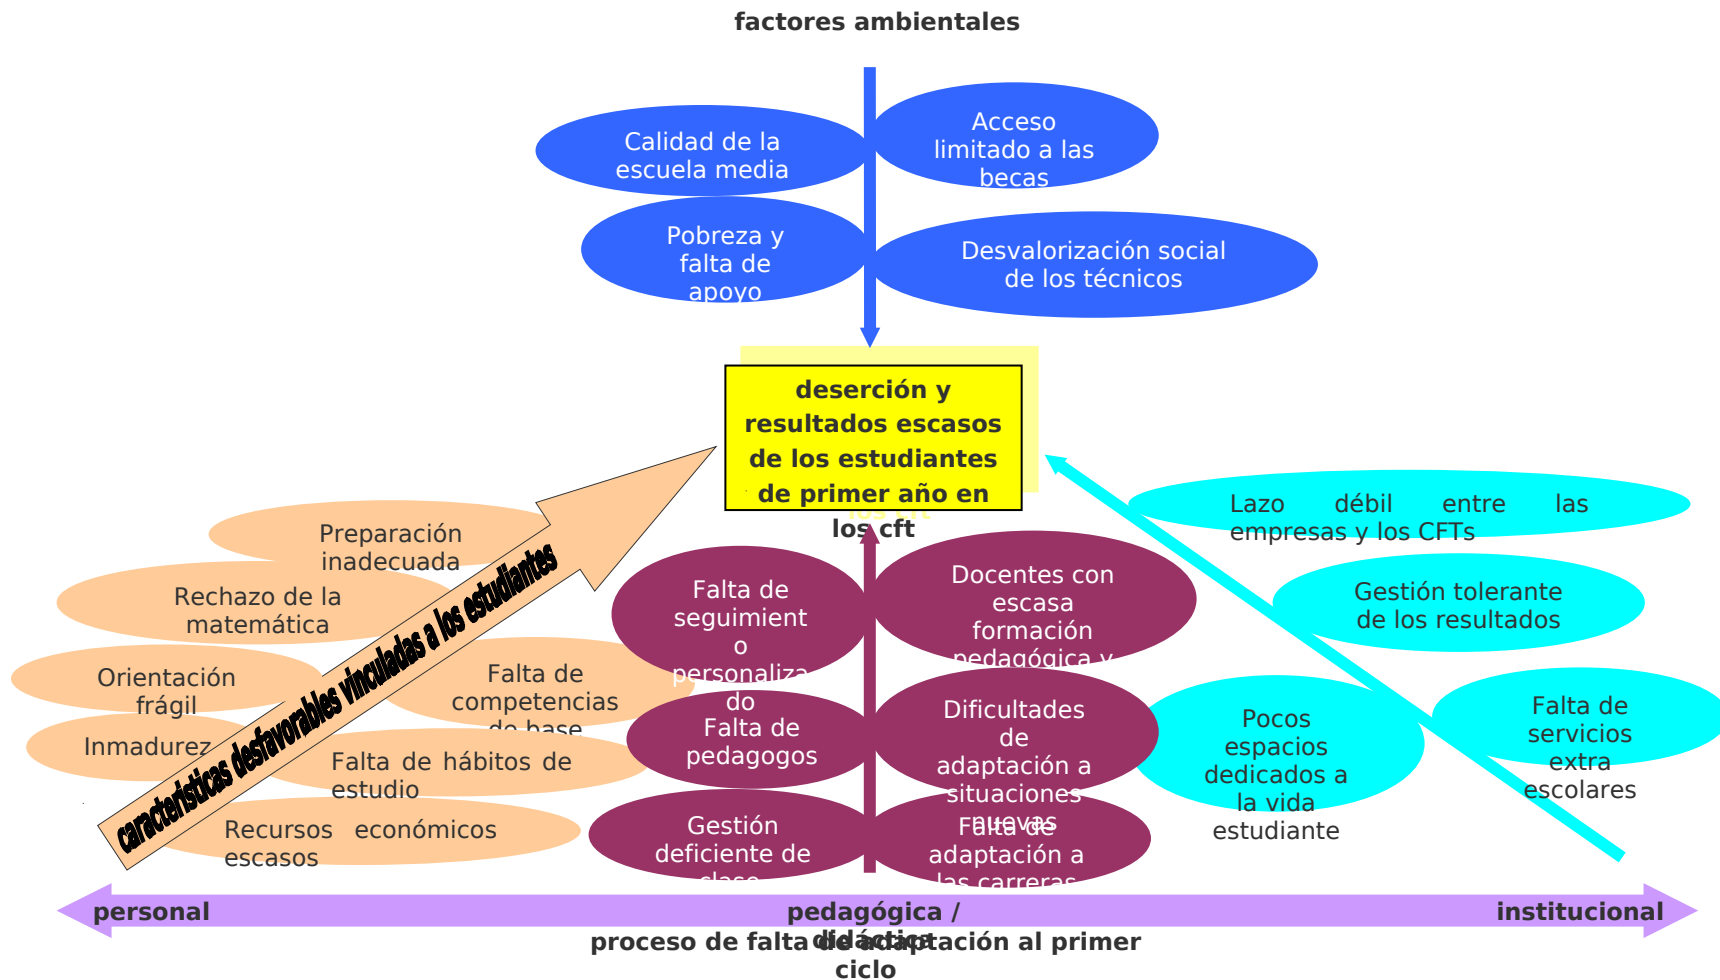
factores ambientales

Calidad de la escuela media

Acceso limitado a las becas

Pobreza y falta de apoyo

Desvalorización social de los técnicos

deserción y resultados escasos de los estudiantes de primer año en los cft

Lazo débil entre las empresas y los CFTs

Gestión tolerante de los resultados

Pocos espacios dedicados a la vida estudiante

Falta de servicios extra escolares

Preparación inadecuada

Rechazo de la matemática

Orientación frágil

Falta de competencias de base

Inmadurez

Falta de hábitos de estudio

Recursos económicos escasos

características desfavorables vinculadas a los estudiantes

Falta de seguimiento personalizado

Docentes con escasa formación pedagógica y

Falta de pedagogos

Dificultades de adaptación a situaciones nuevas

Gestión deficiente de clase

Falta de adaptación a las carreras

personal

pedagógica / didáctica

institucional

proceso de falta de adaptación al primer ciclo